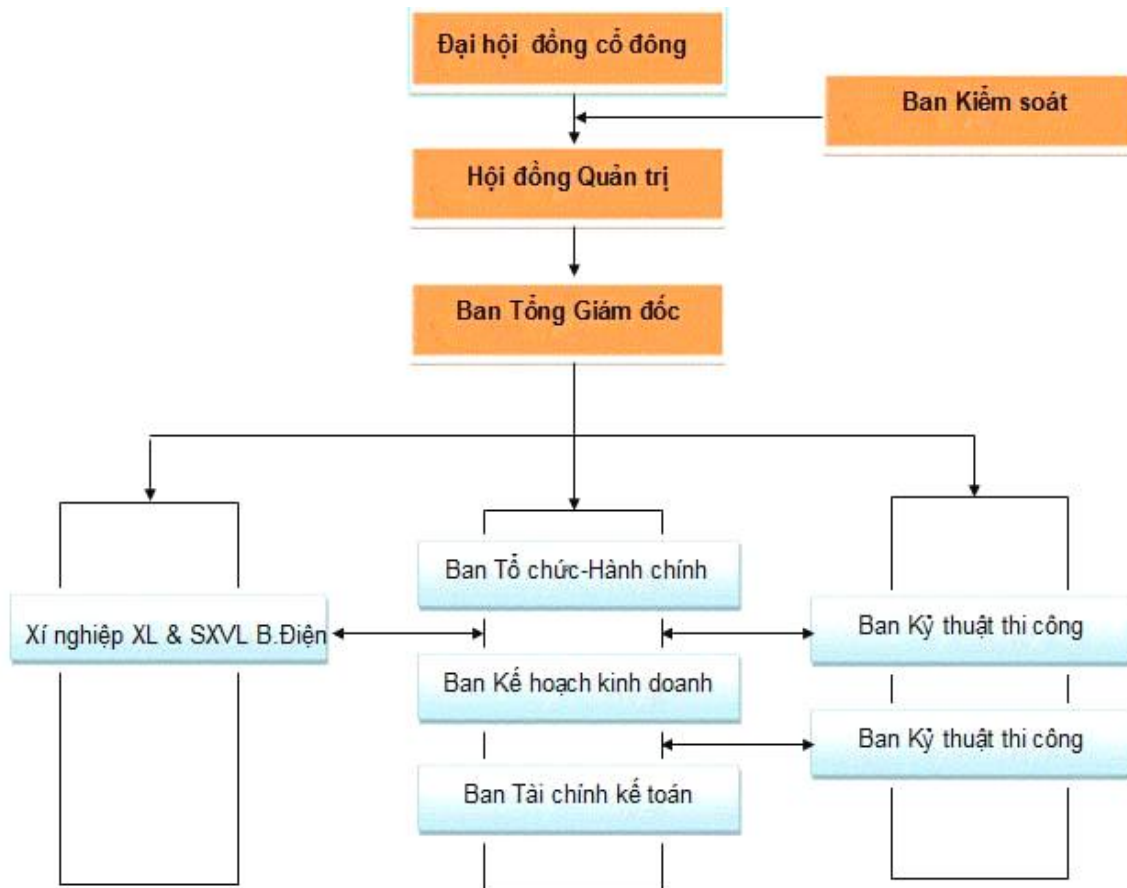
Đại hội đồng cổ đông

Ban Kiểm soát

Hội đồng Quản trị

Ban Tổng Giám đốc

Xí nghiệp XL & SXVL B.Điện

Ban Tổ chức-Hành chính

Ban Kế hoạch kinh doanh

Ban Tài chính kế toán

Ban Kỹ thuật thi công

Ban Kỹ thuật thi công